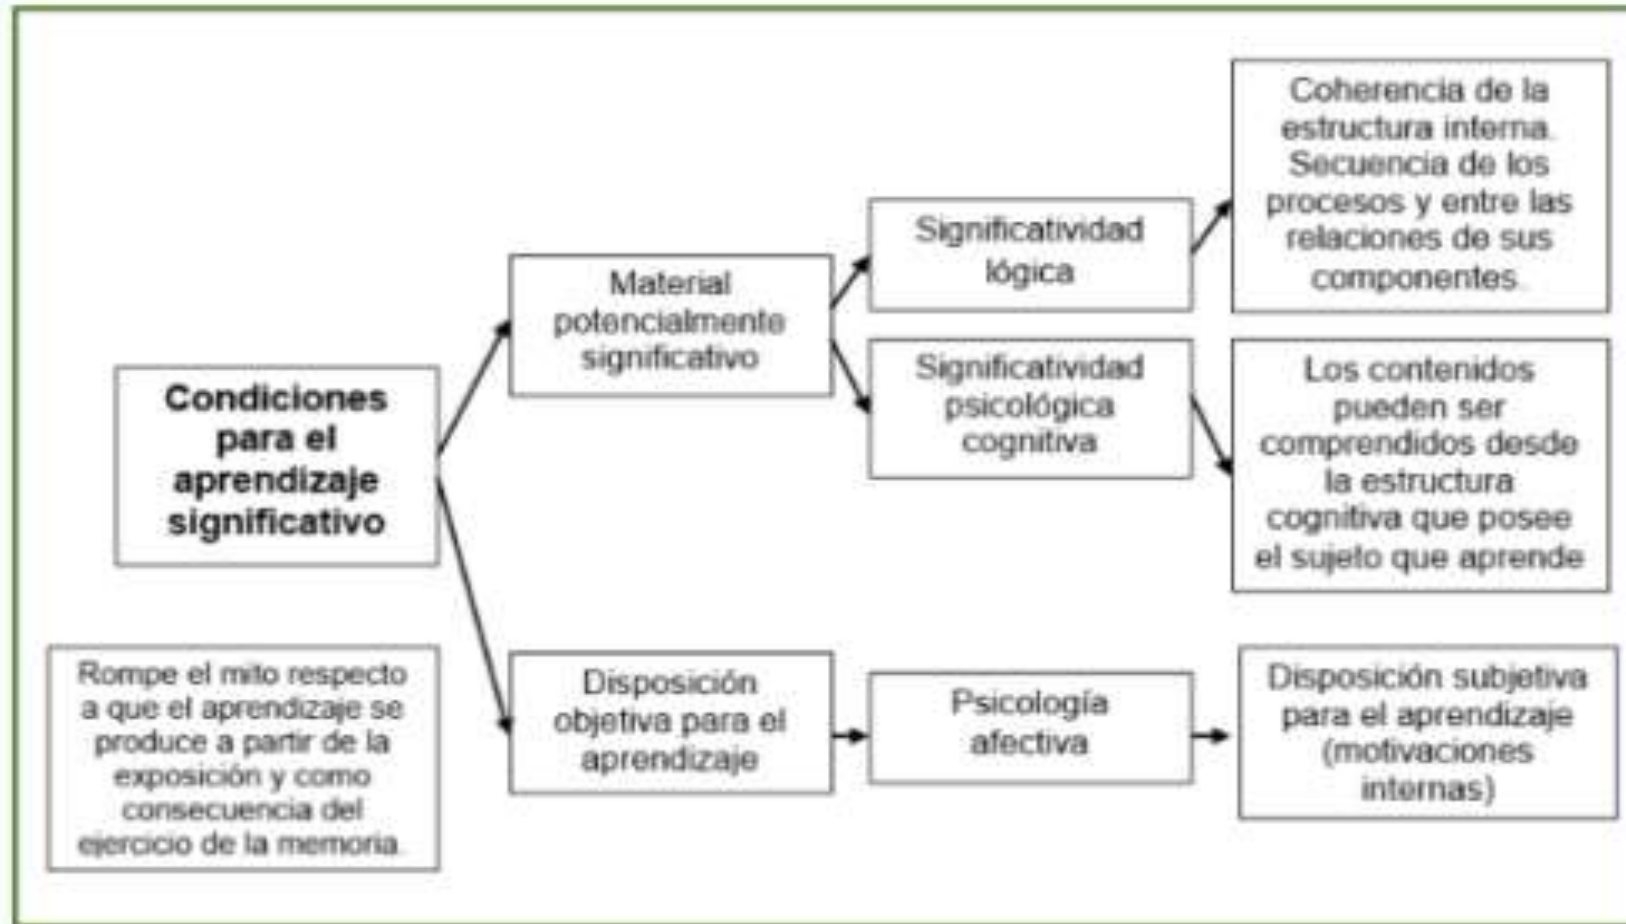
Condiciones para el aprendizaje significativo

Material potencialmente significativo

Significatividad lógica

Coherencia de la estructura interna. Secuencia de los procesos y entre las relaciones de sus componentes.

Significatividad psicológica cognitiva

Los contenidos pueden ser comprendidos desde la estructura cognitiva que posee el sujeto que aprende

Disposición objetiva para el aprendizaje

Psicología afectiva

Disposición subjetiva para el aprendizaje (motivaciones internas)

Rompe el mito respecto a que el aprendizaje se produce a partir de la exposición y como consecuencia del ejercicio de la memoria.